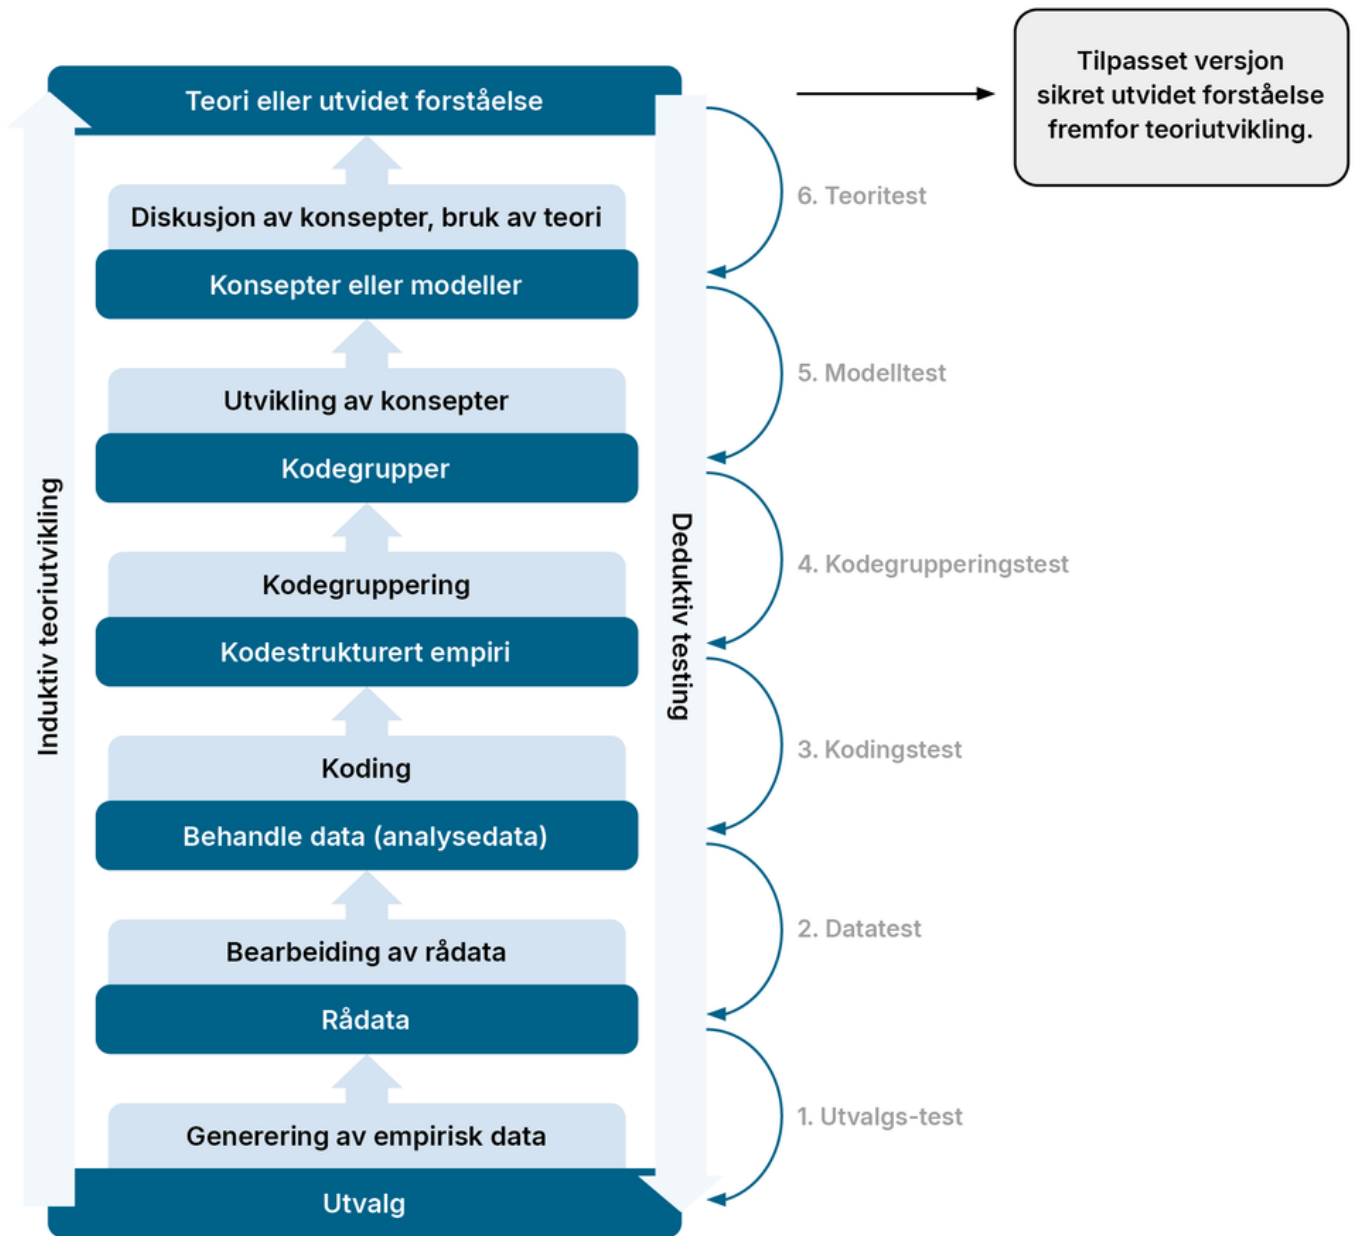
Teori eller utvidet forståelse

Tilpasset versjon sikret utvidet forståelse fremfor teoriutvikling.

Diskusjon av konsepter, bruk av teori

Konsepter eller modeller

6. Teoritest

Utvikling av konsepter

Kodegrupper

5. Modelltest

Kodegruppering

Kodestrukturert empiri

4. Kodegrupperingstest

Koding

Behandle data (analysedata)

3. Kodingstest

Bearbeiding av rådata

Rådata

2. Datatest

Generering av empirisk data

Utvalg

1. Utvalgs-test

Induktiv teoriutvikling

Deduktiv testing